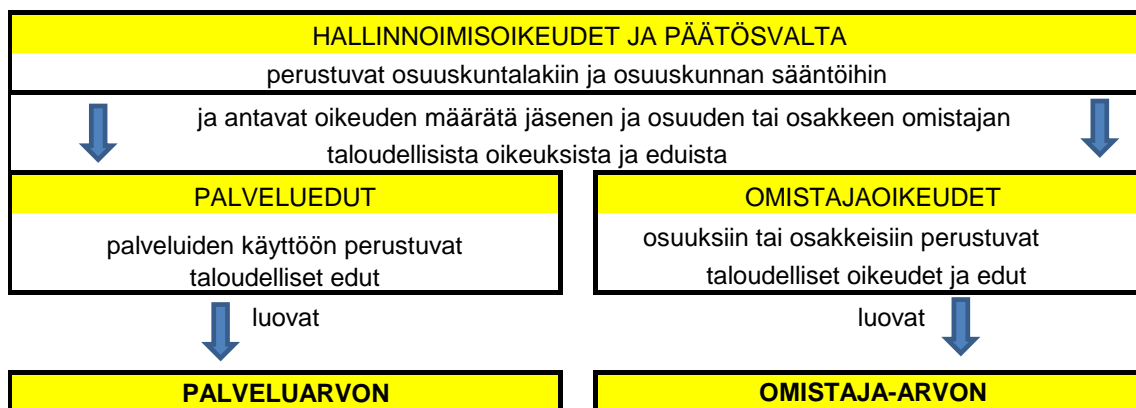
HALLINNOIMISOIKEUDET JA PÄÄTÖSVALTA

perustuvat osuuskuntalakiin ja osuuskunnan sääntöihin

ja antavat oikeuden määrätä jäsenen ja osuuden tai osakkeen omistajan taloudellisista oikeuksista ja eduista

PALVELUEDUT

palveluiden käyttöön perustuvat taloudelliset edut

OMISTAJAOIKEUDET

osuuksiin tai osakkeisiin perustuvat taloudelliset oikeudet ja edut

luovat

luovat

PALVELUARVON

OMISTAJA-ARVON